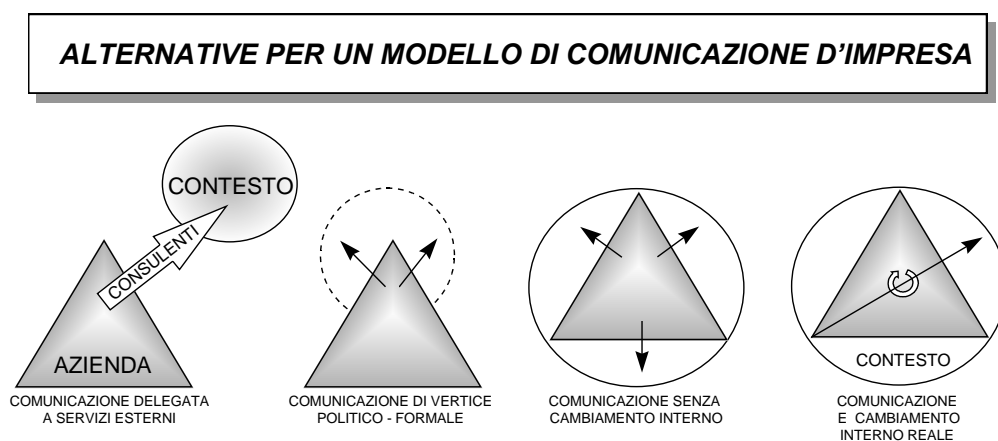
ALTERNATIVE PER UN MODELLO DI COMUNICAZIONE D'IMPRESA

CONTESTO

CONSULENTI

AZIENDA

COMUNICAZIONE DELEGATA A SERVIZI ESTERNI

COMUNICAZIONE DI VERTICE POLITICO - FORMALE

COMUNICAZIONE SENZA CAMBIAMENTO INTERNO

CONTESTO

COMUNICAZIONE E CAMBIAMENTO INTERNO REALE